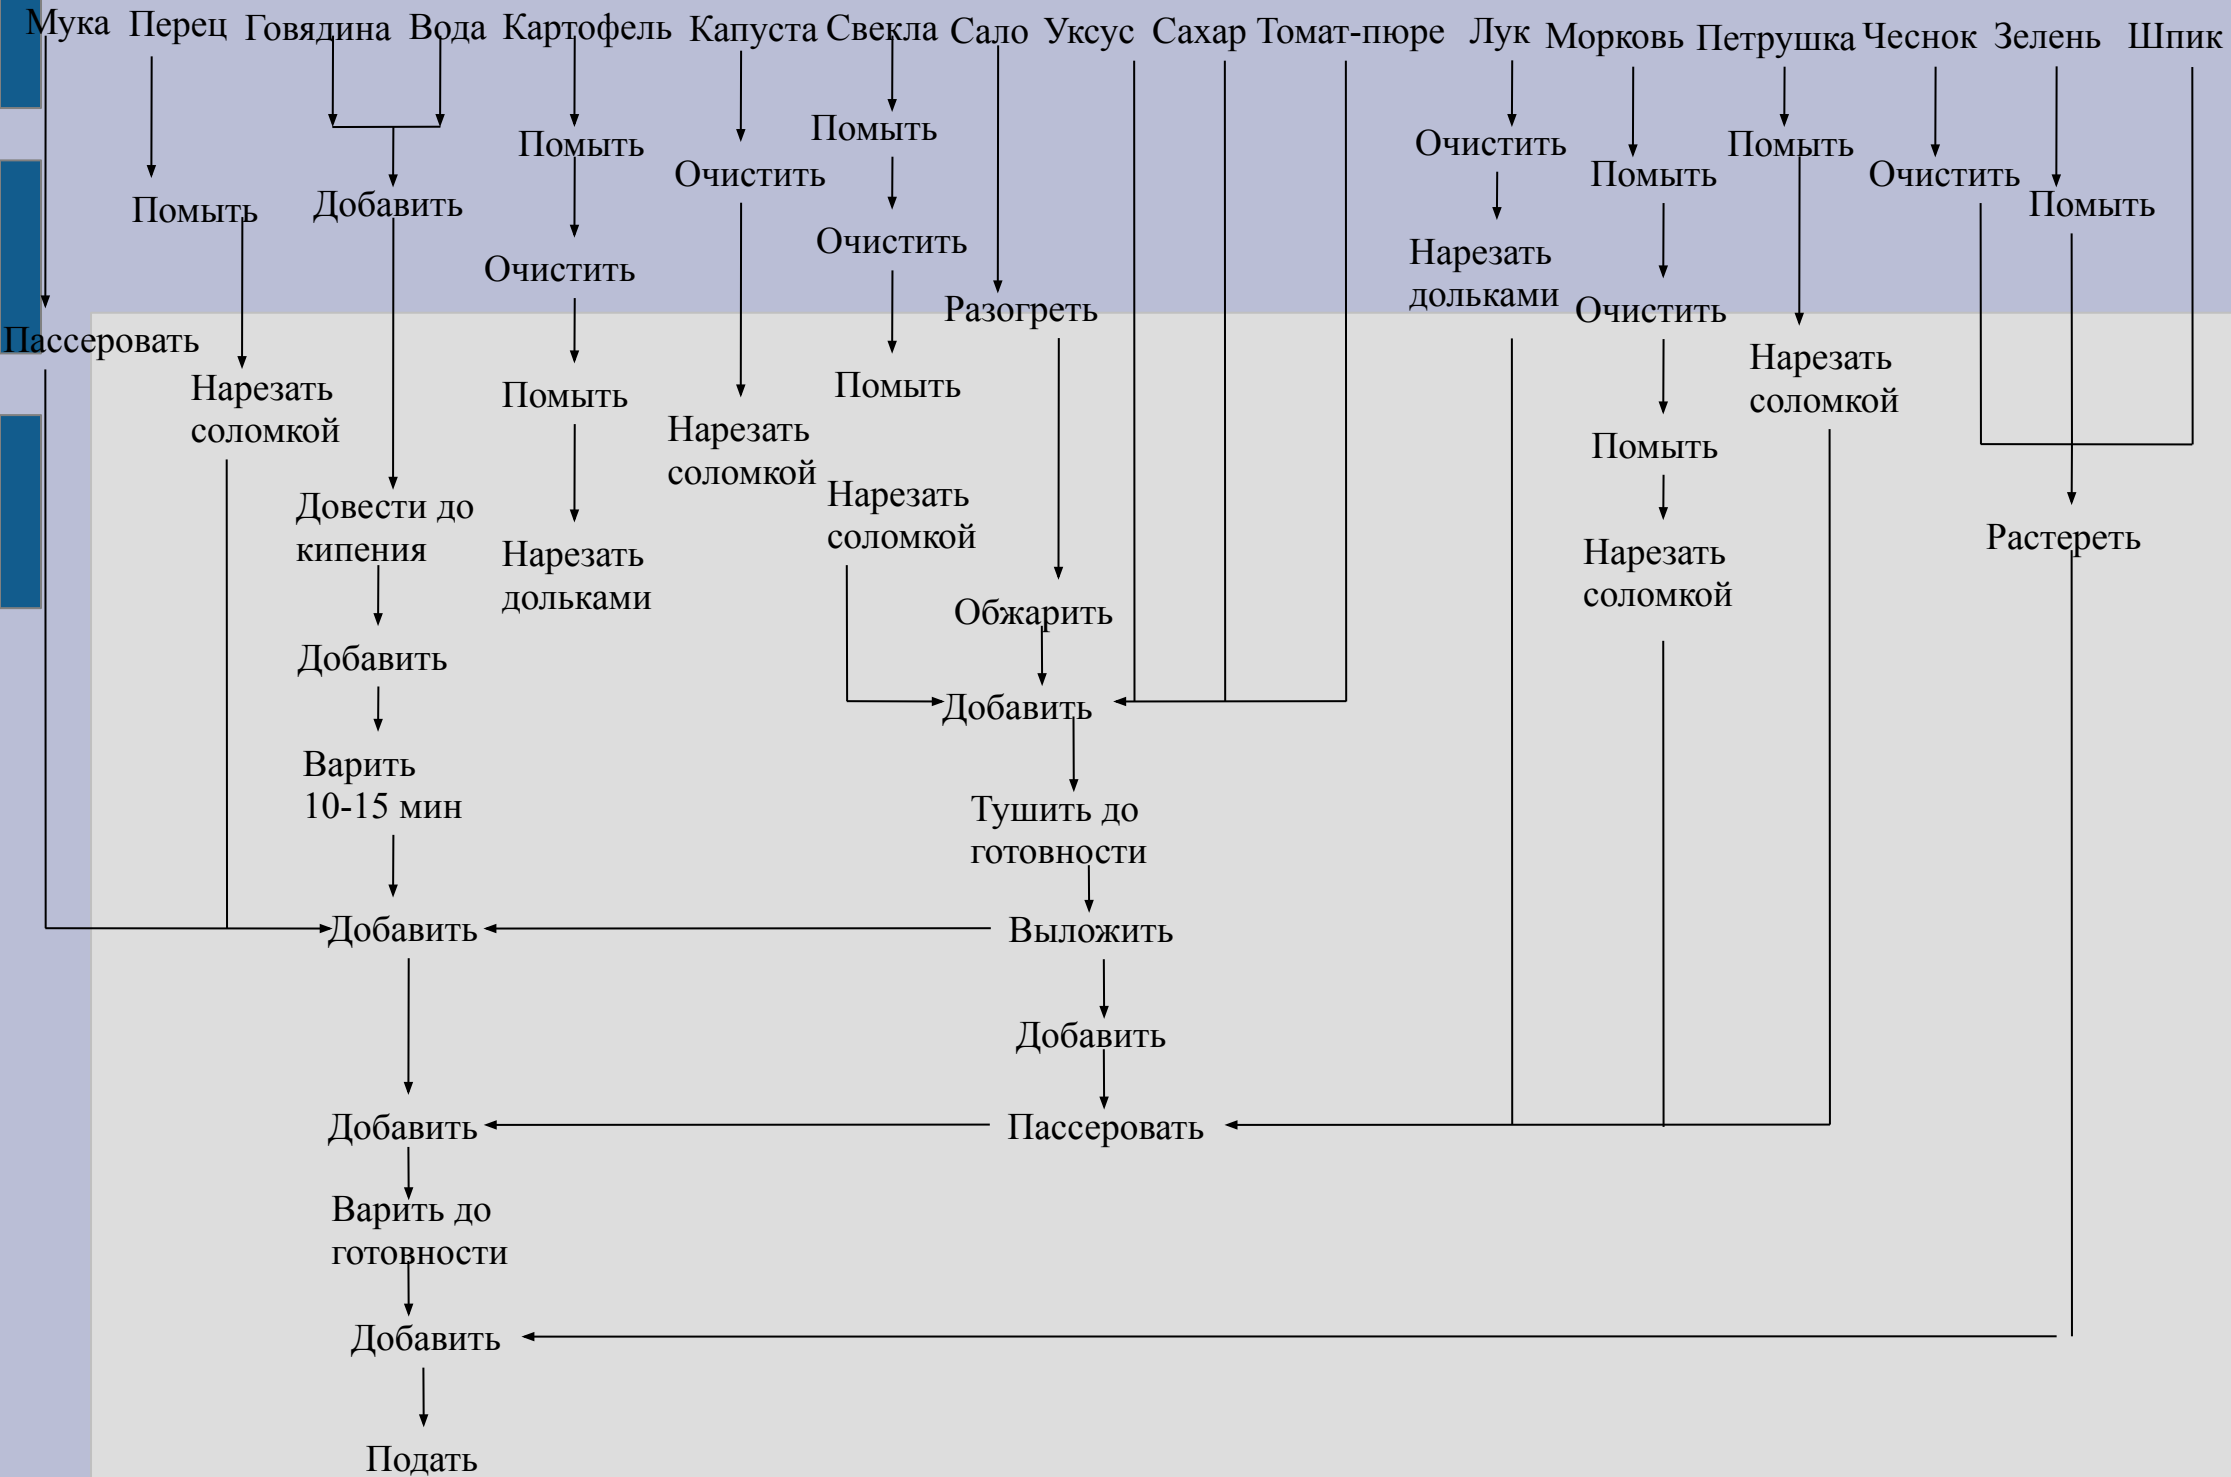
Мука Перец Говядина Вода Картофель Капуста Свекла Сало Уксус Сахар Томат-пюре Лук Морковь Петрушка Чеснок Зелень Шпик

Помыть

Добавить

Помыть

Очистить

Помыть

Очистить

Помыть

Помыть

Очистить

Помыть

Очистить

Нарезать дольками

Разогреть

Очистить

Пассеровать

Нарезать соломкой

Помыть

Нарезать соломкой

Помыть

Нарезать соломкой

Помыть

Довести до кипения

Нарезать дольками

Нарезать соломкой

Растереть

Нарезать соломкой

Обжарить

Добавить

Добавить

Варить 10-15 мин

Тушить до готовности

Добавить

Выложить

Добавить

Добавить

Пассеровать

Варить до готовности

Добавить

Подать